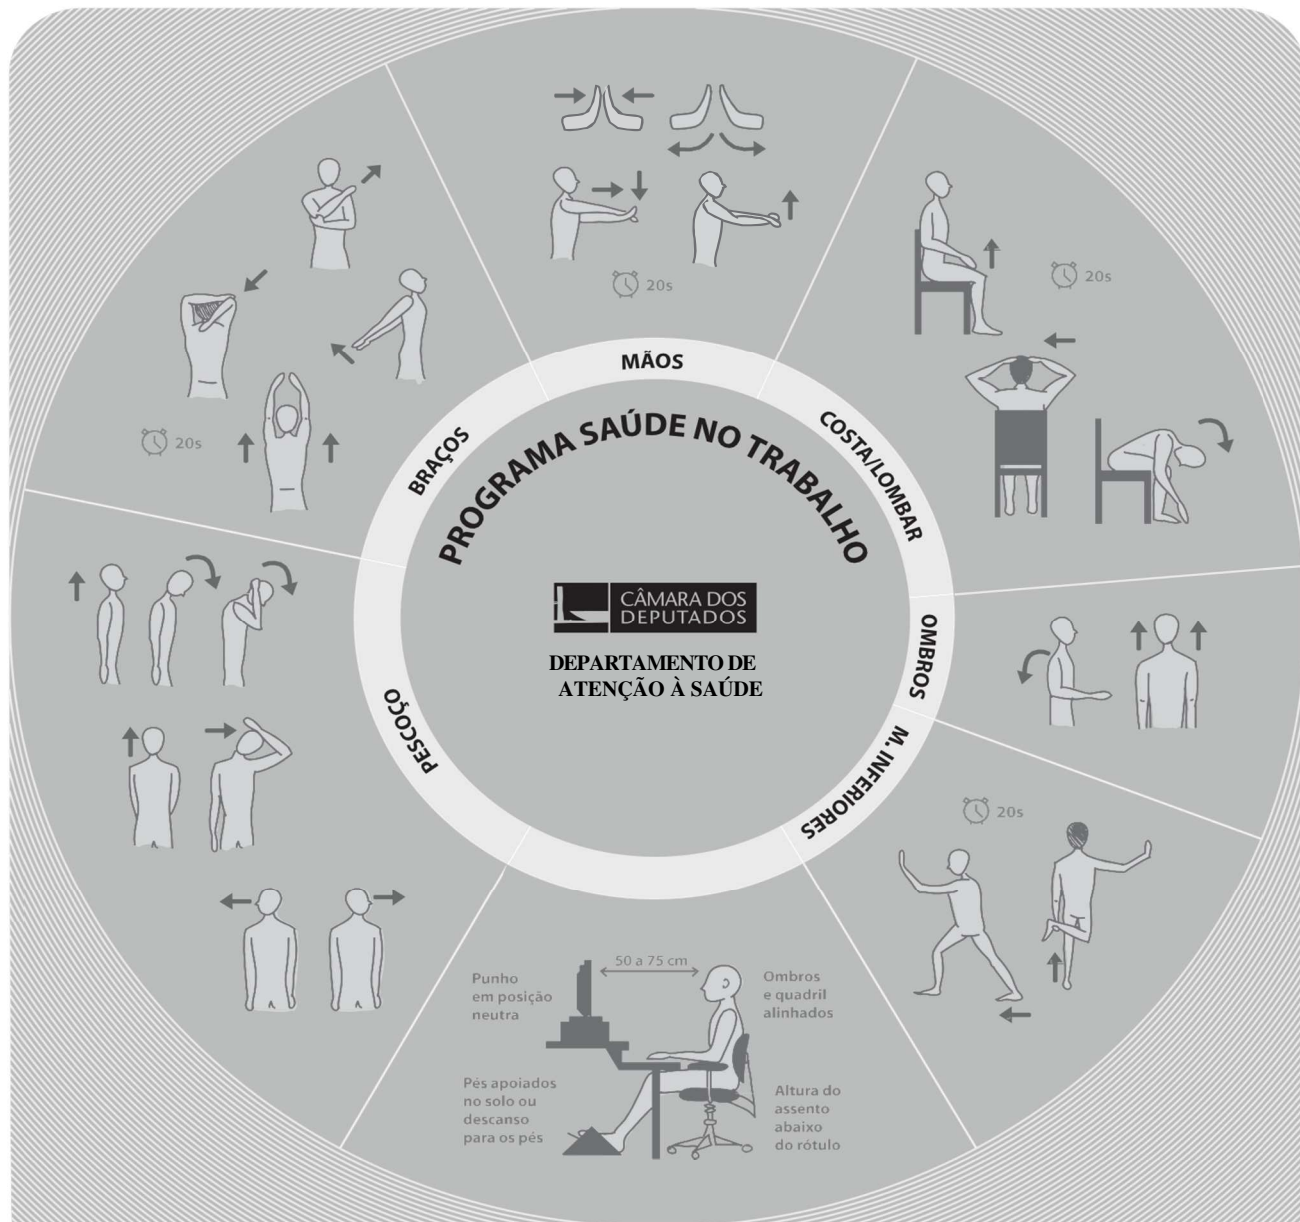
20s

MÃOS

20s

COSTA/LOMBAR

20s

BRAÇOS

PROGRAMA SAÚDE NO TRABALHO

CÂMARA DOS DEPUTADOS

DEPARTAMENTO DE ATENÇÃO À SAÚDE

OMBROS

M. INFERIORES

PESCOÇO

20s

50 a 75 cm

Punho em posição neutra

Ombros e quadril alinhados

Pés apoiados no solo ou descanso para os pés

Altura do assento abaixo do rótulo